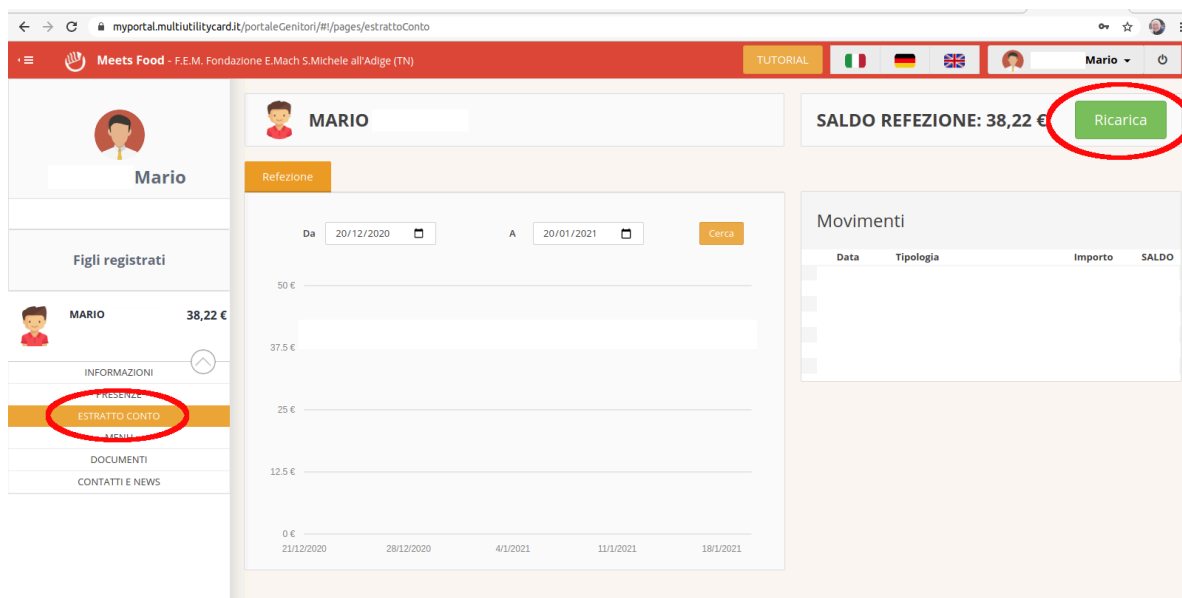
myportal.multiutilitycard.it/portaleGenitori/#!/pages/estrattoConto

Meets Food - F.E.M. Fondazione E.Mach S.Michele all'Adige (TN)

TUTORIAL

Mario

Mario

Figli registrati

MARIO 38,22 €

INFORMAZIONI
PRESENZE
ESTRATTO CONTO
MENU
DOCUMENTI
CONTATTI E NEWS

MARIO

Refezione

Da 20/12/2020 A 20/01/2021 Cerca

50 €
37.5 €
25 €
12.5 €
0 €

21/12/2020 28/12/2020 4/1/2021 11/1/2021 18/1/2021

SALDO REFEZIONE: 38,22 €

Ricarica

Movimenti

| Data | Tipologia | Importo | SALDO |
|---|---|---|---|